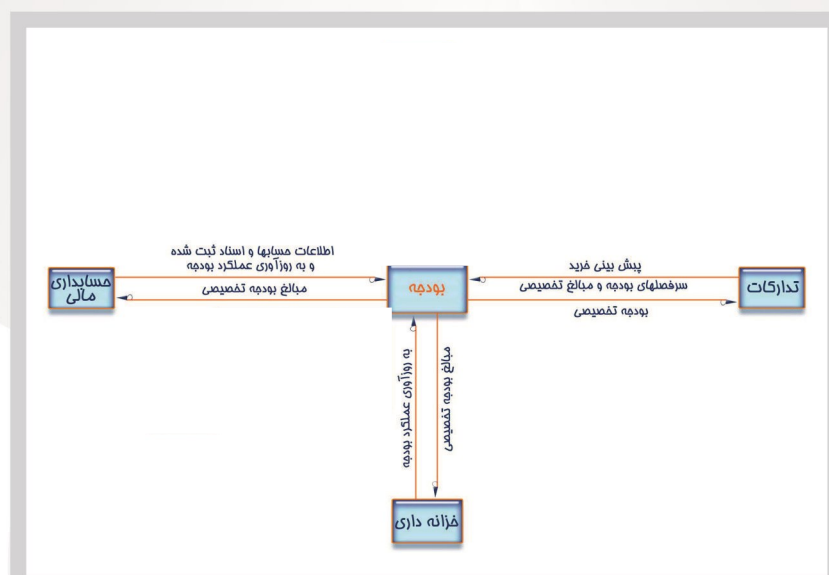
اطلاعات حسابها و اسناد ثبت شده
و به روزآوری عملکرد بودجه

حسابداری مالی

مبالغ بودجه تخصیصی

بودجه

پیش بینی خرید

سرفصلهای بودجه و مبالغ تخصیصی

تدارکات

بودجه تخصیصی

به روزآوری عملکرد بودجه

مبالغ بودجه تخصیصی

خزانه داری